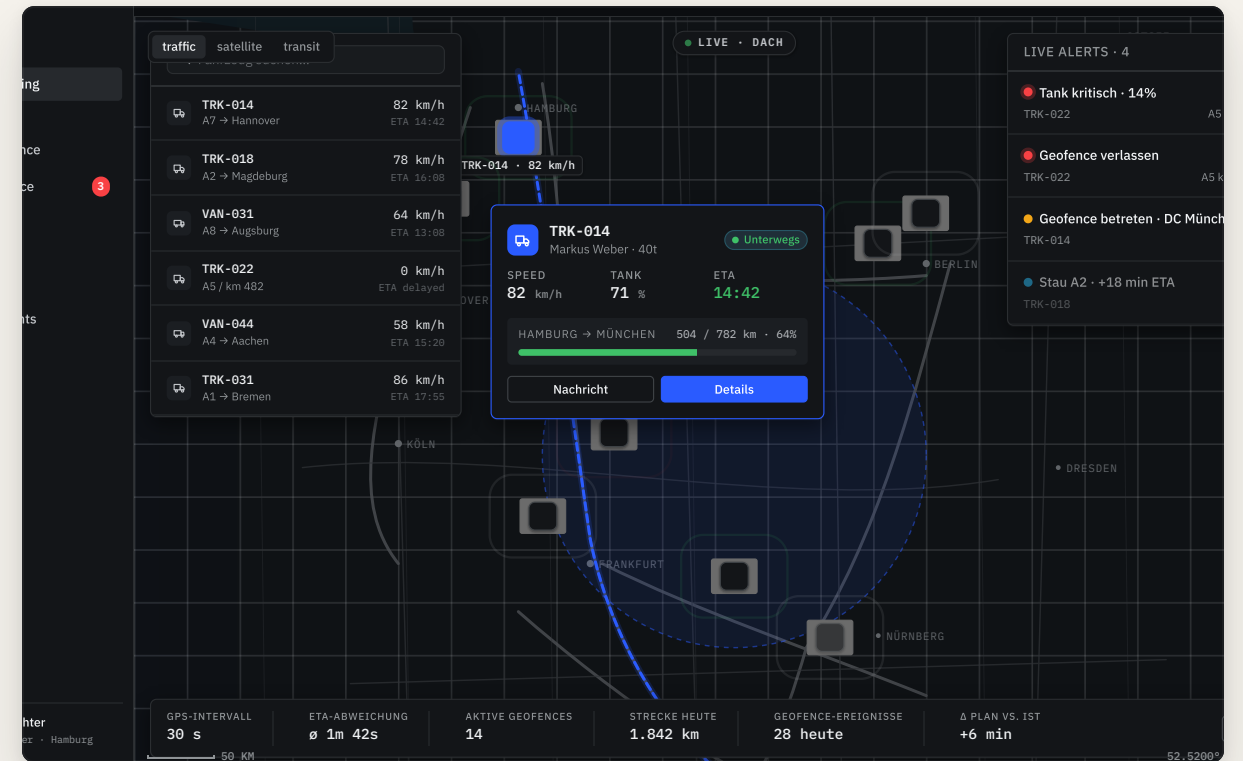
ing
ence
ce 3
nts
hter
er · Hamburg

traffic satellite transit

TRK-014 82 km/h
A7 → Hannover ETA 14:42

TRK-018 78 km/h
A2 → Magdeburg ETA 16:08

VAN-031 64 km/h
A8 → Augsburg ETA 13:08

TRK-022 0 km/h
A5 / km 482 ETA delayed

VAN-044 58 km/h
A4 → Aachen ETA 15:20

TRK-031 86 km/h
A1 → Bremen ETA 17:55

LIVE · DACH

HAMBURG
TRK-014 · 82 km/h
BERLIN
OVER
KÖLN
DRESDEN
FRANKFURT
NÜRNBERG

TRK-014
Markus Weber · 40t
Unterwegs
SPEED 82 km/h
TANK 71 %
ETA 14:42
HAMBURG → MÜNCHEN 504 / 782 km · 64%
Nachricht
Details

LIVE ALERTS · 4
Tank kritisch · 14%
TRK-022 A5
Geofence verlassen
TRK-022 A5 k
Geofence betreten · DC Münch
TRK-014
Stau A2 · +18 min ETA
TRK-018

GPS-INTERVALL 30 s
ETA-ABWEICHUNG ø 1m 42s
AKTIVE GEOFENCES 14
STRECKE HEUTE 1.842 km
GEOFENCE-EREIGNISSE 28 heute
Δ PLAN VS. IST +6 min

50 KM
52.5200°